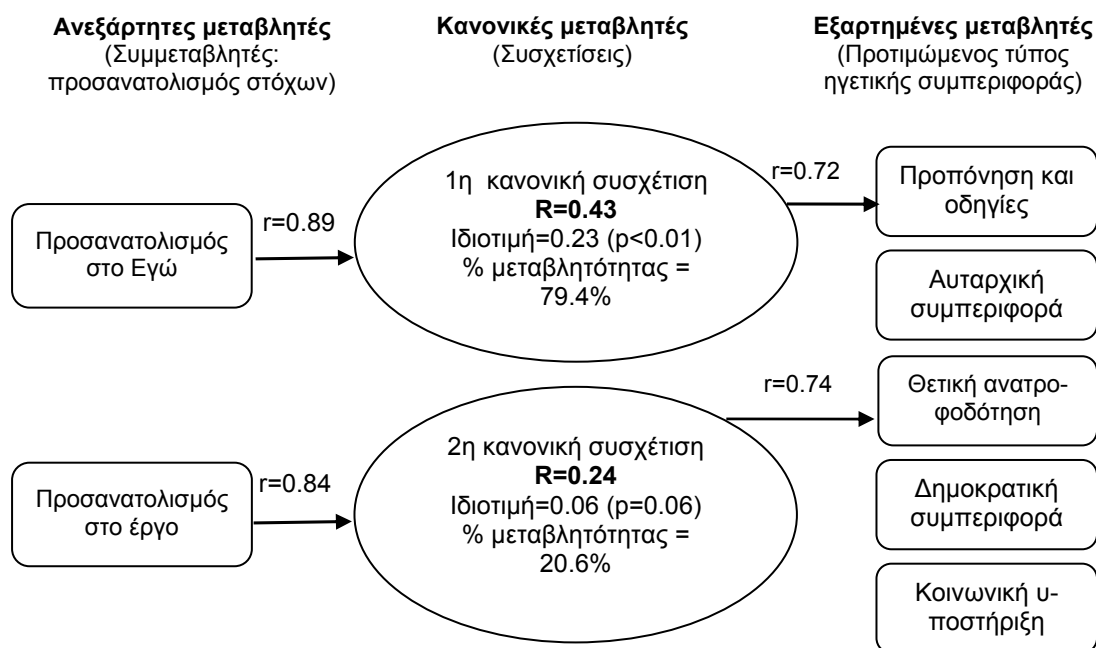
**Ανεξάρτητες μεταβλητές**
(Συμμεταβλητές: προσανατολισμός στόχων)

**Κανονικές μεταβλητές**
(Συσχετίσεις)

**Εξαρτημένες μεταβλητές**
(Προτιμώμενος τύπος ηγετικής συμπεριφοράς)

Προσανατολισμός στο Εγώ

r=0.89

1η κανονική συσχέτιση
**R=0.43**
Ιδιοτιμή=0.23 (p<0.01)
% μεταβλητότητας = 79.4%

r=0.72

Προπόνηση και οδηγίες

Αυταρχική συμπεριφορά

r=0.74

Θετική ανατροφοδότηση

Προσανατολισμός στο έργο

r=0.84

2η κανονική συσχέτιση
**R=0.24**
Ιδιοτιμή=0.06 (p=0.06)
% μεταβλητότητας = 20.6%

Δημοκρατική συμπεριφορά

Κοινωνική υποστήριξη